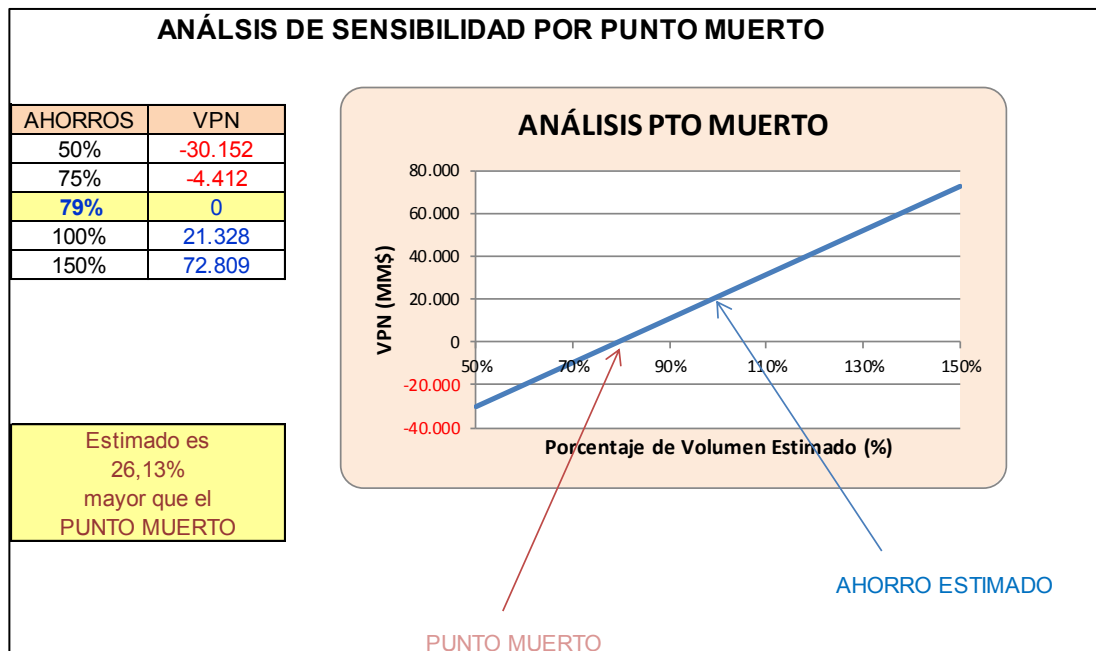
ANÁLSIS DE SENSIBILIDAD POR PUNTO MUERTO

| AHORROS | VPN |
|---|---|
| 50% | -30.152 |
| 75% | -4.412 |
| 79% | 0 |
| 100% | 21.328 |
| 150% | 72.809 |

Estimado es 26,13% mayor que el PUNTO MUERTO

ANÁLISIS PTO MUERTO

80.000
60.000
40.000
20.000
0
-20.000
-40.000

VPN (MM$)

50%
70%
90%
110%
130%
150%

Porcentaje de Volumen Estimado (%)

AHORRO ESTIMADO

PUNTO MUERTO